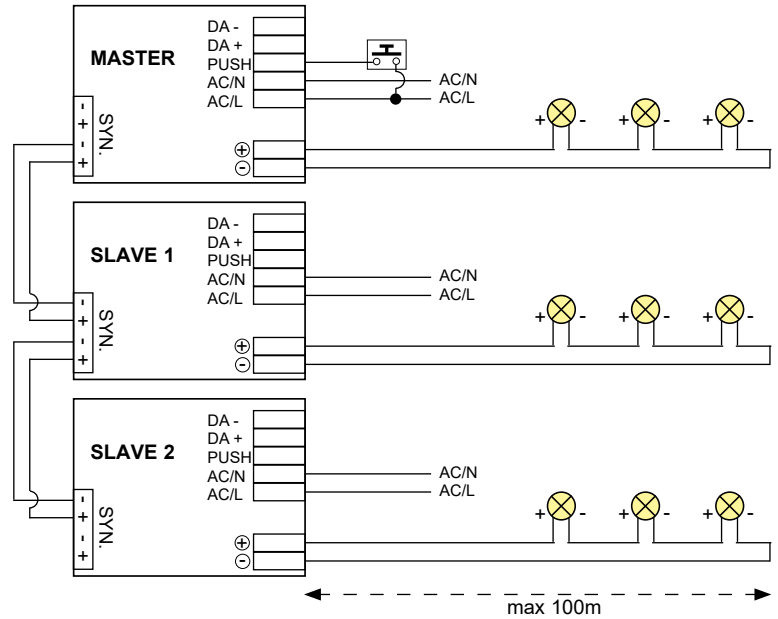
MASTER

DA -
DA +
PUSH
AC/N
AC/L

AC/N
AC/L

-
+
-
+
SYN.

$\oplus$
$\ominus$

+ -
+ -
+ -

SLAVE 1

DA -
DA +
PUSH
AC/N
AC/L

AC/N
AC/L

-
+
-
+
SYN.

$\oplus$
$\ominus$

+ -
+ -
+ -

SLAVE 2

DA -
DA +
PUSH
AC/N
AC/L

AC/N
AC/L

-
+
-
+
SYN.

$\oplus$
$\ominus$

+ -
+ -
+ -

max 100m